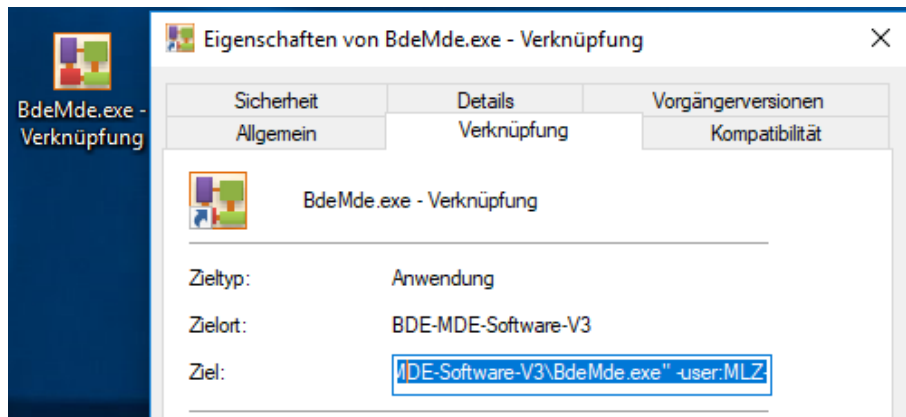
BdeMde.exe - Verknüpfung

Eigenschaften von BdeMde.exe - Verknüpfung

×

Sicherheit | Details | Vorgängerversionen
Allgemein | Verknüpfung | Kompatibilität

BdeMde.exe - Verknüpfung

Zieltyp: Anwendung

Zielort: BDE-MDE-Software-V3

Ziel: MDE-Software-V3\BdeMde.exe" -user:MLZ-